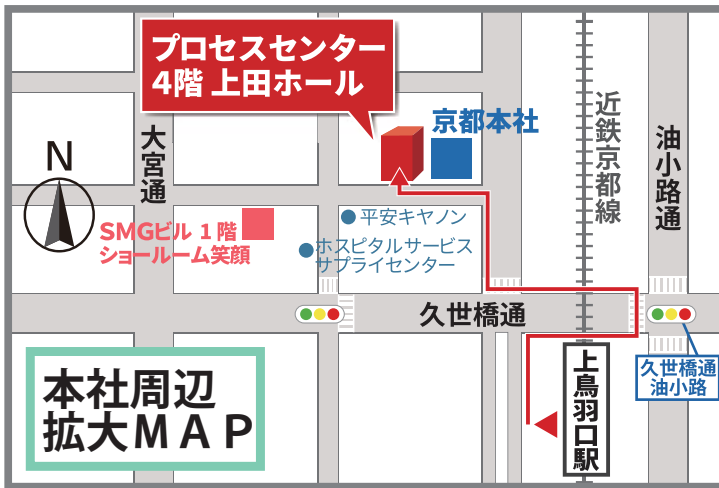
プロセスセンター
4階 上田ホール

京都本社

N

大宮通

近鉄京都線

油小路通

SMGビル 1階
ショールーム笑顔

平安キヤノン

ホスピタルサービス
サプライセンター

久世橋通

久世橋通
油小路

上鳥羽口駅

本社周辺
拡大MAP